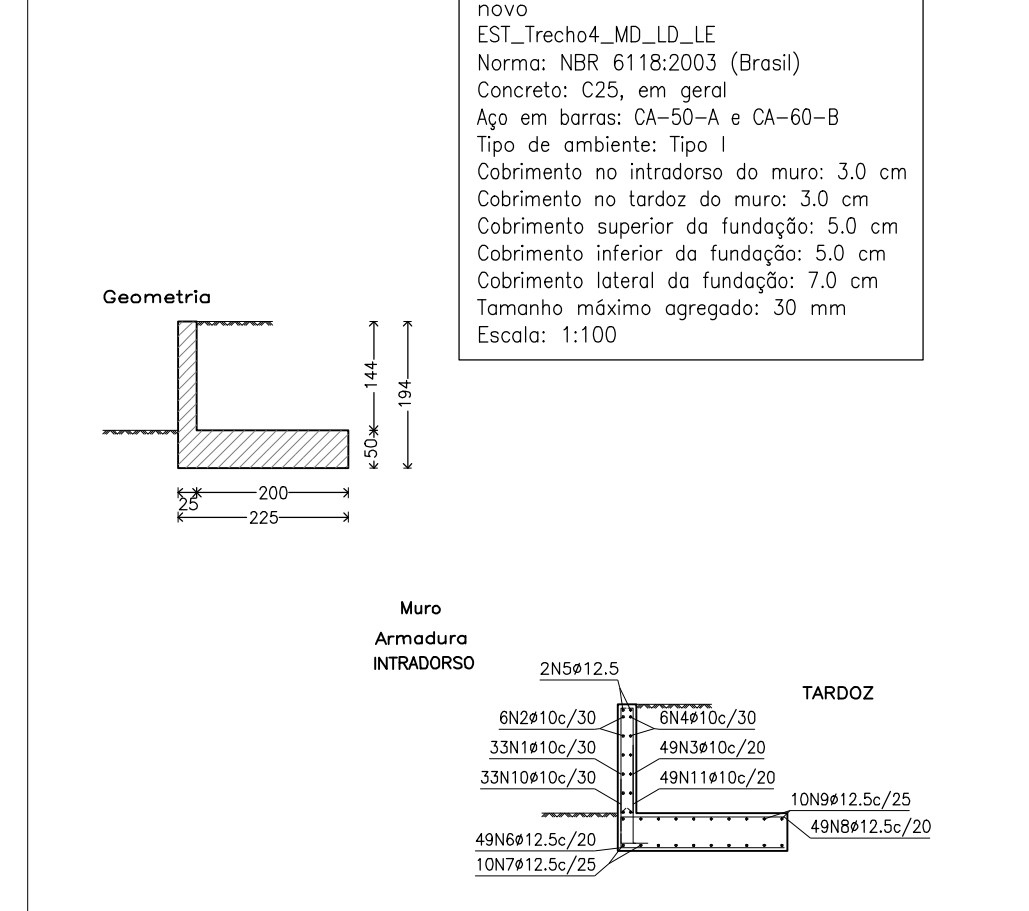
novo
EST_Trecho4_MD_LD_LE
Norma: NBR 6118:2003 (Brasil)
Concreto: C25, em geral
Aço em barras: CA-50-A e CA-60-B
Tipo de ambiente: Tipo I
Cobrimento no intradorso do muro: 3.0 cm
Cobrimento no tardoz do muro: 3.0 cm
Cobrimento superior da fundação: 5.0 cm
Cobrimento inferior da fundação: 5.0 cm
Cobrimento lateral da fundação: 7.0 cm
Tamanho máximo agregado: 30 mm
Escala: 1:100

Geometria

144
194
50
25
200
225

Muro
Armadura
INTRADORSO

TARDOZ

2N5ø12.5
6N2ø10c/30
6N4ø10c/30
33N1ø10c/30
49N3ø10c/20
33N10ø10c/30
49N11ø10c/20
10N9ø12.5c/25
49N8ø12.5c/20
49N6ø12.5c/20
10N7ø12.5c/25